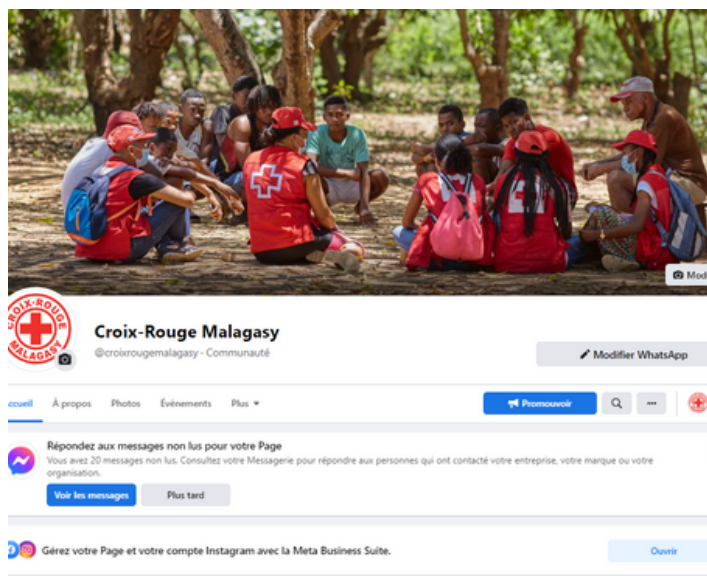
Mod

CROIX-ROUGE MALAGASY

Croix-Rouge Malagasy
@croixrougemalagasy · Communauté

Modifier WhatsApp

ccueil À propos Photos Événements Plus

Promouvoir

Répondez aux messages non lus pour votre Page
Vous avez 20 messages non lus. Consultez votre Messagerie pour répondre aux personnes qui ont contacté votre entreprise, votre marque ou votre organisation.

Voir les messages Plus tard

Gérez votre Page et votre compte Instagram avec la Meta Business Suite.

Ouvrir